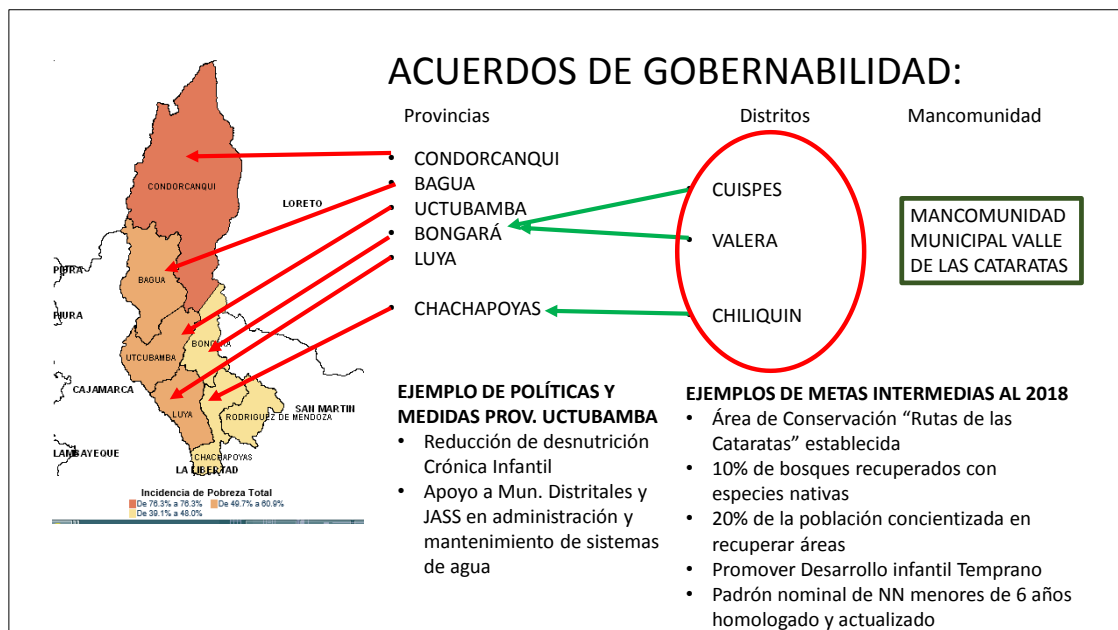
ACUERDOS DE GOBERNABILIDAD:

Provincias

Distritos

Mancomunidad

CONDORCANQUI
LORETO
PIURA
BAGUA
PIURA
UTCUBAMBA
BONGARÁ
CAJAMARCA
LUYA
RODRIGUEZ DE MENDOZA
SAN MARTIN
LAMBAYEQUE
CHACHAPOYAS
LA LIBERTAD
Incidencia de Pobreza Total
De 76.3% a 76.3%
De 49.7% a 60.9%
De 38.1% a 48.0%

- CONDORCANQUI
- BAGUA
- UCTUBAMBA
- BONGARÁ
- LUYA

- CHACHAPOYAS

CUISPES

VALERA

CHILIQUIN

MANCOMUNIDAD MUNICIPAL VALLE DE LAS CATARATAS

EJEMPLO DE POLÍTICAS Y MEDIDAS PROV. UCTUBAMBA
- Reducción de desnutrición Crónica Infantil
- Apoyo a Mun. Distritales y JASS en administración y mantenimiento de sistemas de agua

EJEMPLOS DE METAS INTERMEDIAS AL 2018
- Área de Conservación "Rutas de las Cataratas" establecida
- 10% de bosques recuperados con especies nativas
- 20% de la población concientizada en recuperar áreas
- Promover Desarrollo infantil Temprano
- Padrón nominal de NN menores de 6 años homologado y actualizado